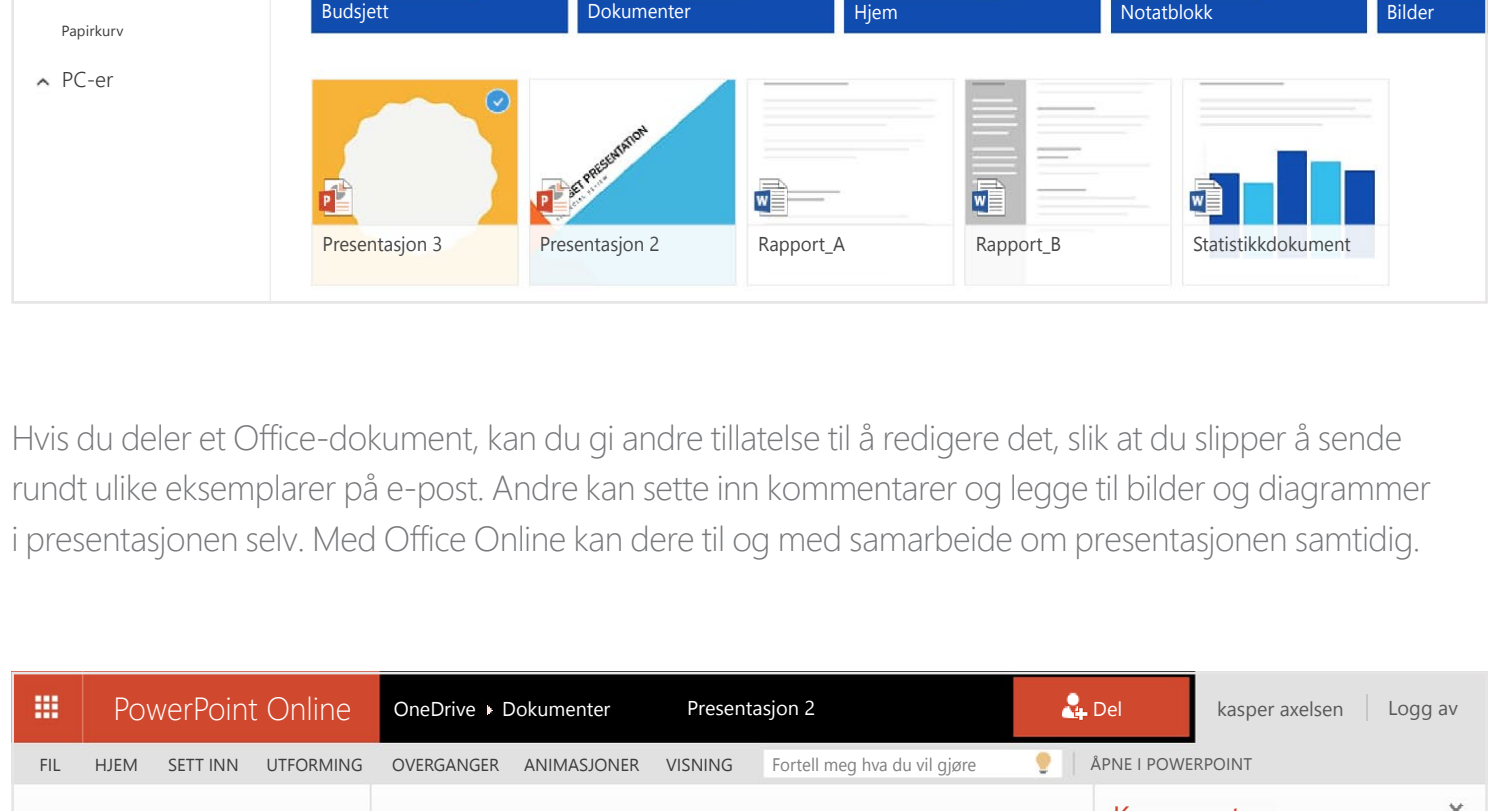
Papirkurv

PC-er

Budsjett | Dokumenter | Hjem | Notatblokk | Bilder

SET PRESENTATION

Presentasjon 3 | Presentasjon 2 | Rapport_A | Rapport_B | Statistikkdokument

Hvis du deler et Office-dokument, kan du gi andre tillatelse til å redigere det, slik at du slipper å sende rundt ulike eksemplarer på e-post. Andre kan sette inn kommentarer og legge til bilder og diagrammer i presentasjonen selv. Med Office Online kan dere til og med samarbeide om presentasjonen samtidig.

PowerPoint Online OneDrive ▸ Dokumenter Presentasjon 2 Del kasper axelsen Logg av

FIL HJEM SETT INN UTFORMING OVERGANGER ANIMASJONER VISNING Fortell meg hva du vil gjøre ÅPNE I POWERPOINT